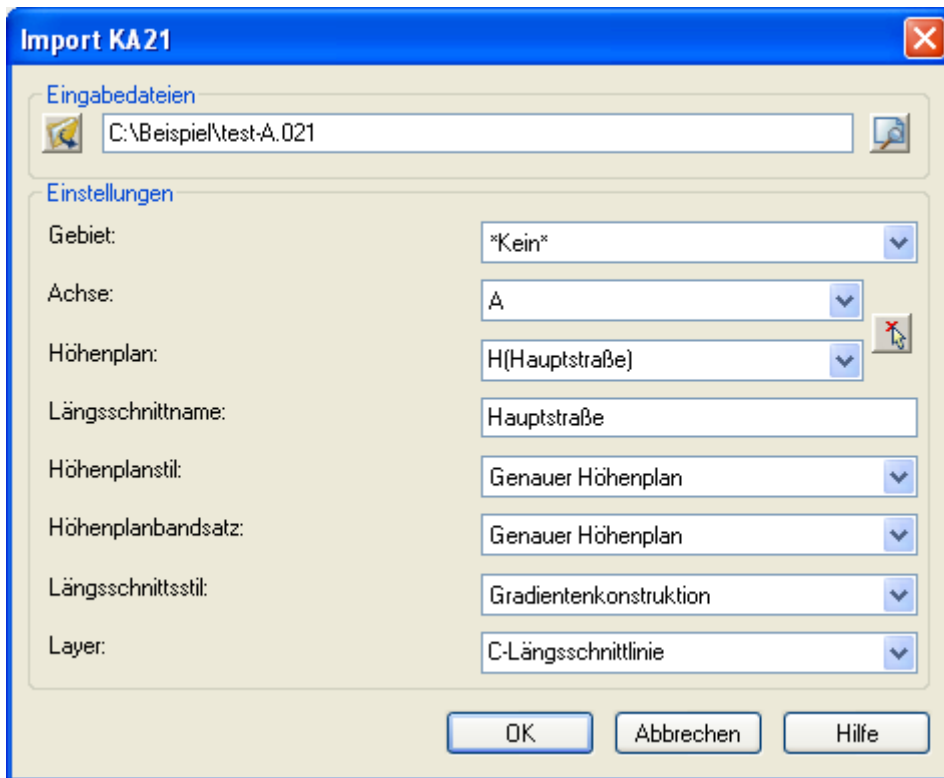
Import KA21

Eingabedateien

C:\Beispiel\test-A.021

Einstellungen

Gebiet: *Kein*

Achse: A

Höhenplan: H(Hauptstraße)

Längsschnittname: Hauptstraße

Höhenplanstil: Genauer Höhenplan

Höhenplanbandsatz: Genauer Höhenplan

Längsschnittsstil: Gradientenkonstruktion

Layer: C-Längsschnittlinie

OK Abbrechen Hilfe